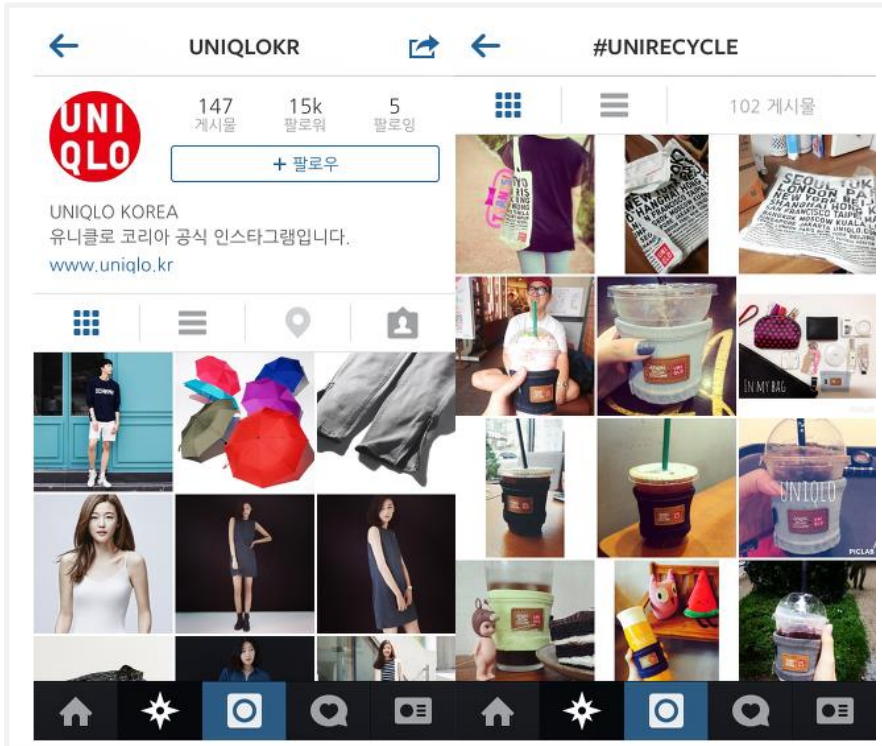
UNIQLOKR

UNI QLO

147
게시물

15k
팔로워

5
팔로잉

+ 팔로우

UNIQLO KOREA
유니클로 코리아 공식 인스타그램입니다.
www.uniqlo.kr

#UNIRECYCLE

102 게시물

SEOUL TOKYO LONDON PARIS NEW YORK SHANGHAI HONG KONG SAN FRANCISCO TAIPEI BANGKOK JAKARTA UNIQLO.COM

IN MY BAG

UNIQLO

PICLAB